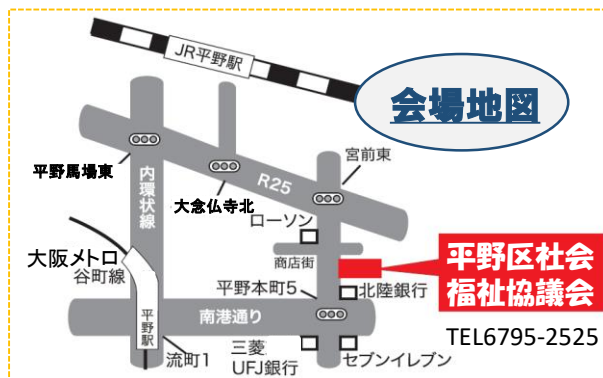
JR平野駅

会場地図

平野馬場東

内環状線

大念仏寺北

R25

宮前東

ローソン

商店街

大阪メトロ
谷町線

平野本町5

北陸銀行

平野区社会
福祉協議会

南港通り

平野駅

流町1

三菱
UFJ銀行

セブンイレブン

TEL6795-2525